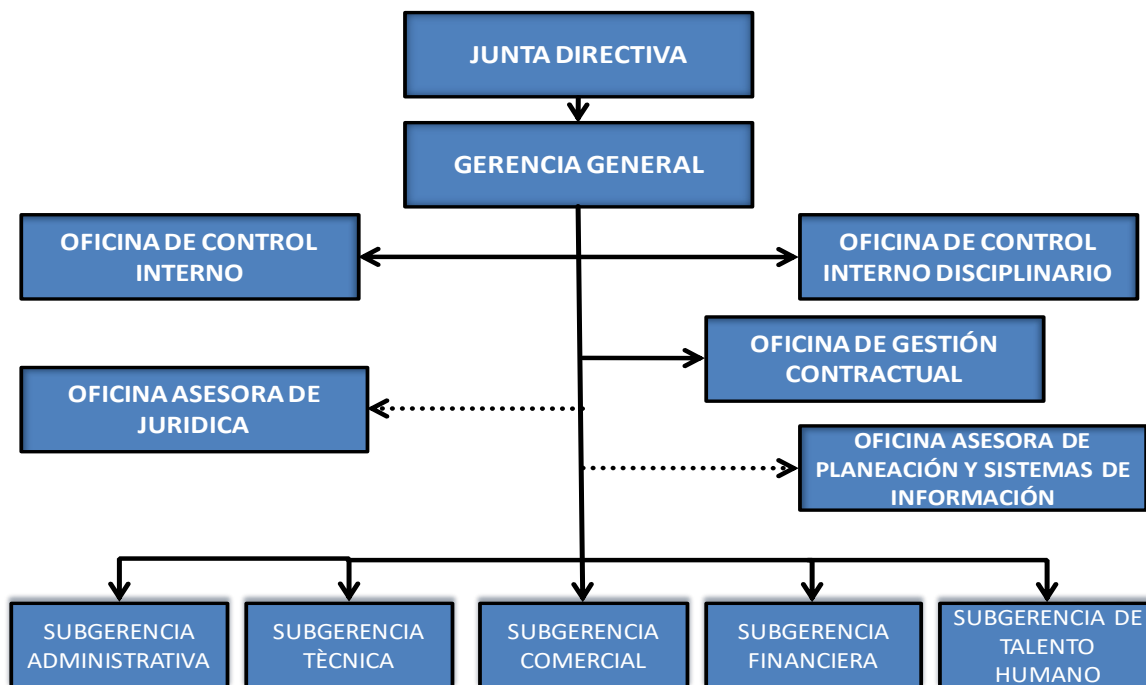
JUNTA DIRECTIVA

GERENCIA GENERAL

OFICINA DE CONTROL INTERNO

OFICINA DE CONTROL INTERNO DISCIPLINARIO

OFICINA DE GESTIÓN CONTRACTUAL

OFICINA ASESORA DE JURIDICA

OFICINA ASESORA DE PLANEACIÓN Y SISTEMAS DE INFORMACIÓN

SUBGERENCIA ADMINISTRATIVA

SUBGERENCIA TÈCNICA

SUBGERENCIA COMERCIAL

SUBGERENCIA FINANCIERA

SUBGERENCIA DE TALENTO HUMANO